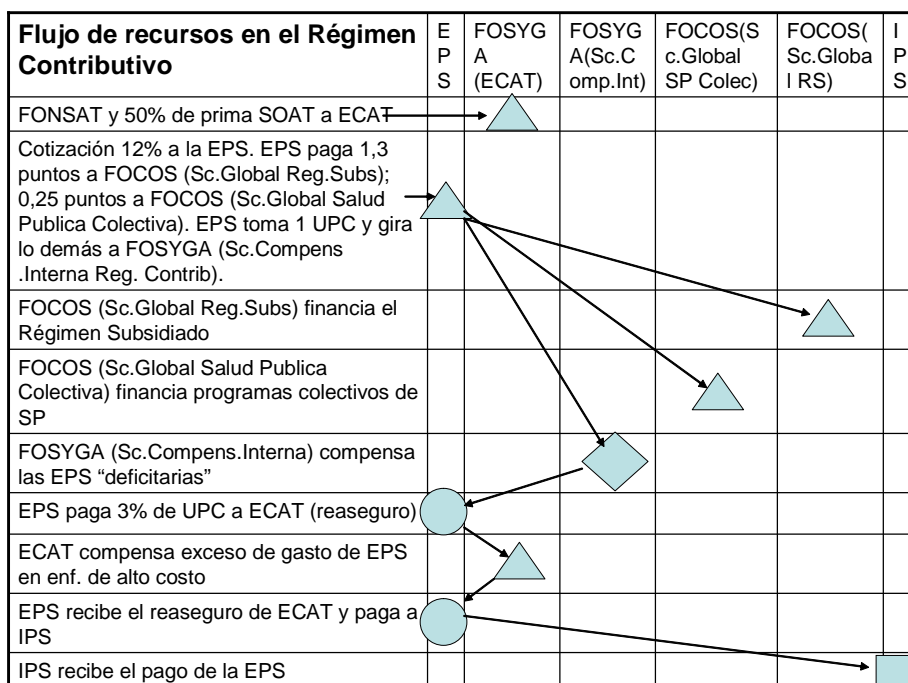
| Flujo de recursos en el Régimen Contributivo | EPS | FOSYGA (ECAT) | FOSYGA(Sc.Comp.Int) | FOCOS(Sc.Global SP Colec) | FOCOS(Sc.Global RS) | IPS |
|---|---|---|---|---|---|---|
| FONSAT y 50% de prima SOAT a ECAT | | | | | | |
| Cotización 12% a la EPS. EPS paga 1,3 puntos a FOCOS (Sc.Global Reg.Subs); 0,25 puntos a FOCOS (Sc.Global Salud Publica Colectiva). EPS toma 1 UPC y gira lo demás a FOSYGA (Sc.Compens .Interna Reg. Contrib). | | | | | | |
| FOCOS (Sc.Global Reg.Subs) financia el Régimen Subsidiado | | | | | | |
| FOCOS (Sc.Global Salud Publica Colectiva) financia programas colectivos de SP | | | | | | |
| FOSYGA (Sc.Compens.Interna) compensa las EPS "deficitarias" | | | | | | |
| EPS paga 3% de UPC a ECAT (reaseguro) | | | | | | |
| ECAT compensa exceso de gasto de EPS en enf. de alto costo | | | | | | |
| EPS recibe el reaseguro de ECAT y paga a IPS | | | | | | |
| IPS recibe el pago de la EPS | | | | | | |